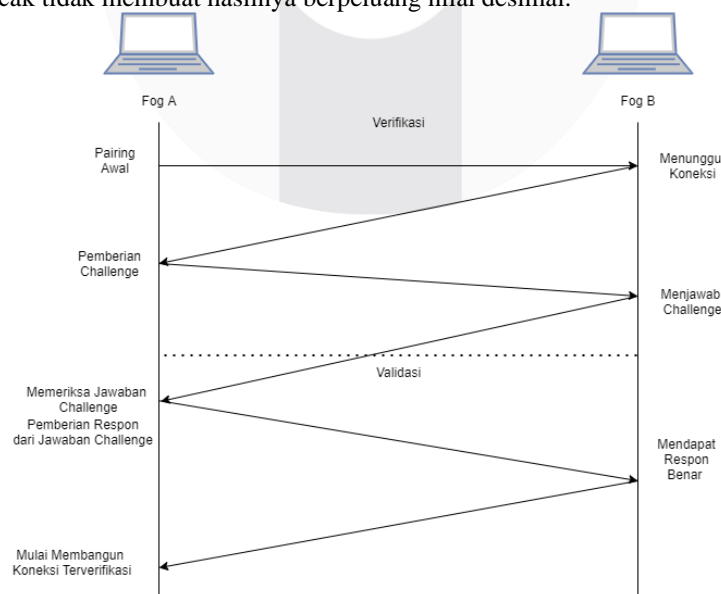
acak tidak membuat hasilnya berpeluang nilai desimal.

Fog A

Fog B

Verifikasi

Pairing Awal

Menunggu Koneksi

Pemberian Challenge

Menjawab Challenge

Validasi

Memeriksa Jawaban Challenge
Pemberian Respon dari Jawaban Challenge

Mendapat Respon Benar

Mulai Membangun Koneksi Terverifikasi